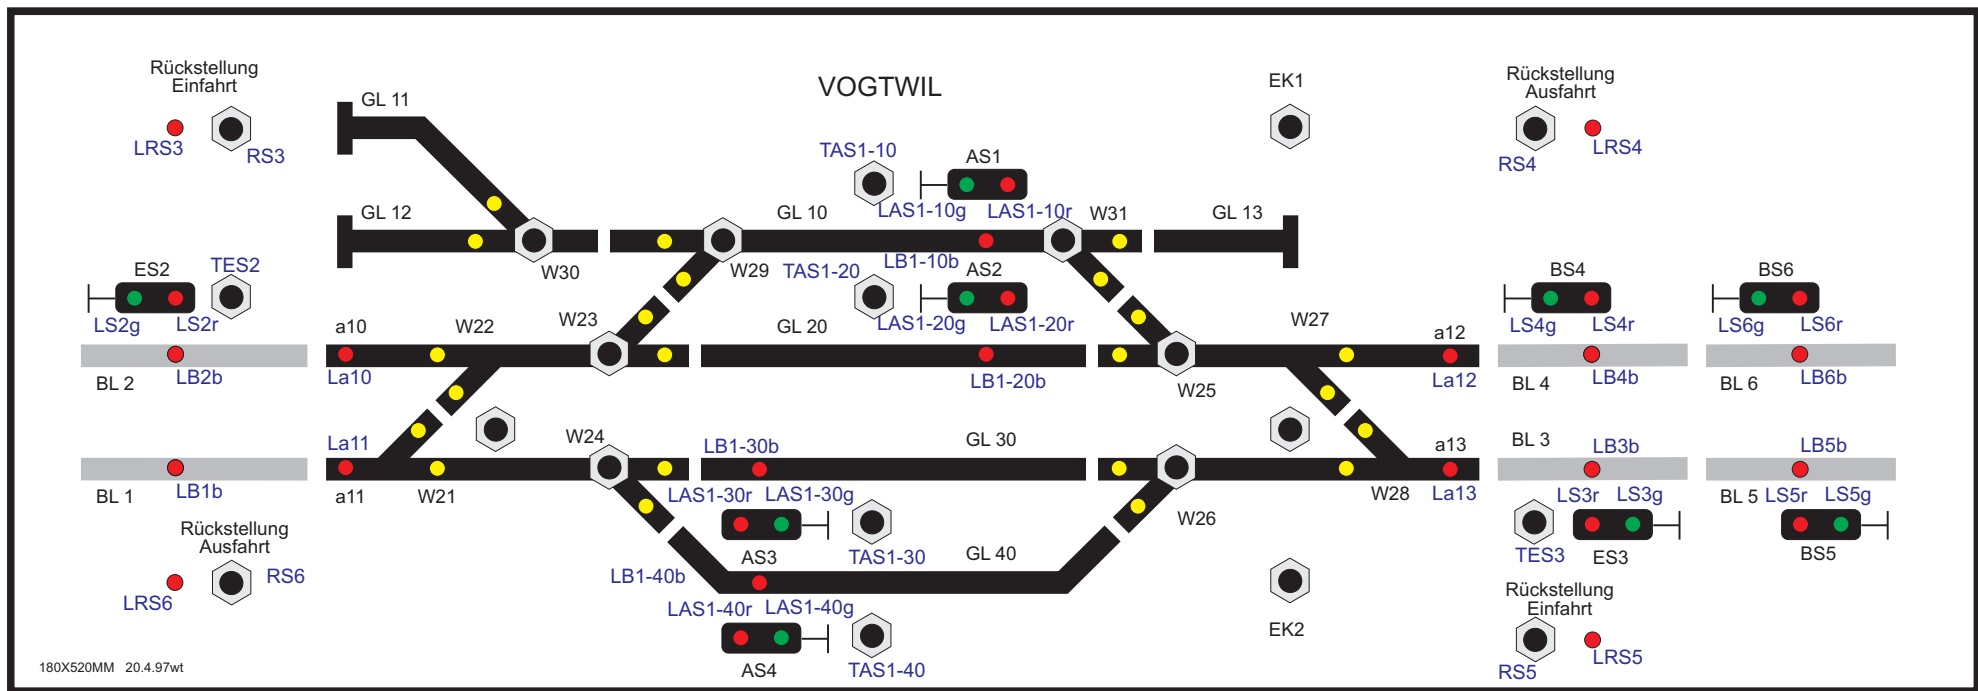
Rückstellung Einfahrt
LRS3
RS3

GL 11
GL 12
W30

VOGTWIL

TAS1-10
AS1
LAS1-10g
LAS1-10r
GL 10
W31
GL 13

EK1

Rückstellung Ausfahrt
RS4
LRS4

ES2
TES2
LS2g
LS2r
BL 2
LB2b

a10
W22
W23
W29
TAS1-20
LB1-10b
AS2
LAS1-20g
LAS1-20r
GL 20
LB1-20b
La10

W25
W27
a12
La12

BS4
LS4g
LS4r
BL 4
LB4b

BS6
LS6g
LS6r
BL 6
LB6b

La11
BL 1
LB1b
a11
W21
W24
LB1-30b
GL 30
LAS1-30r
LAS1-30g
AS3
TAS1-30
GL 40
LB1-40b
LAS1-40r
LAS1-40g
AS4
TAS1-40

W26
W28
a13
La13

BL 3
LB3b
LS3r
LS3g
TES3
ES3

LB5b
BL 5
LS5r
LS5g
BS5

Rückstellung Ausfahrt
RS6
LRS6

EK2

Rückstellung Einfahrt
RS5
LRS5

180X520MM 20.4.97wt